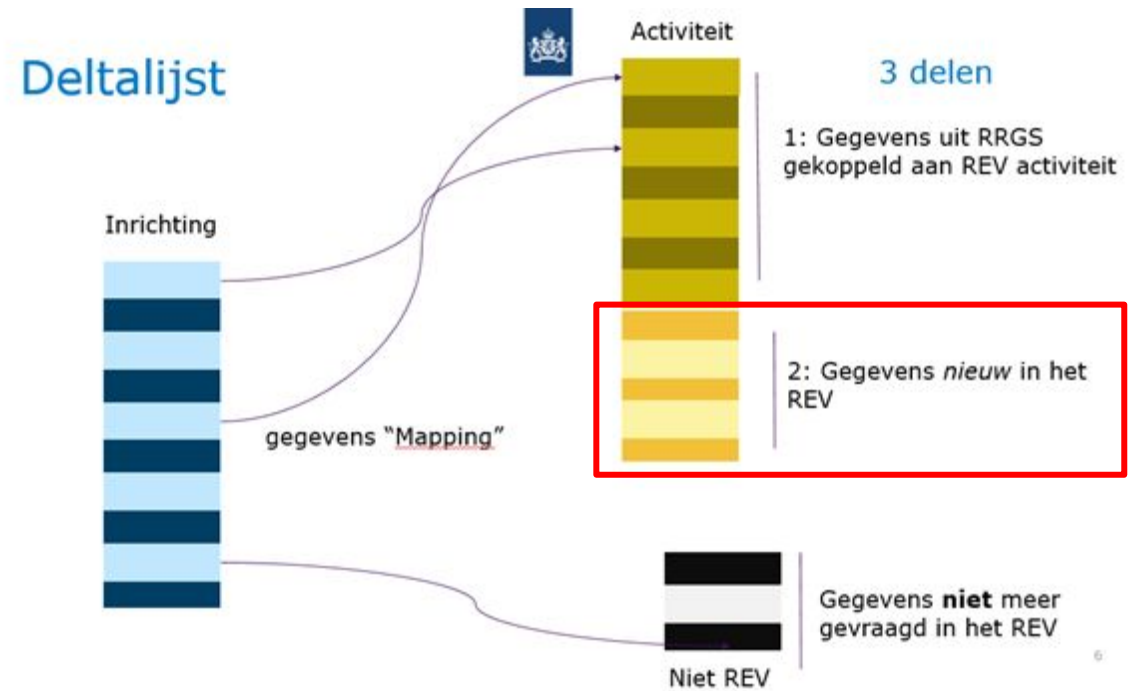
Deltalijst

Activiteit

3 delen

1: Gegevens uit RRGS gekoppeld aan REV activiteit

Inrichting

2: Gegevens *nieuw* in het REV

gegevens "Mapping"

Gegevens **niet** meer gevraagd in het REV

Niet REV

6